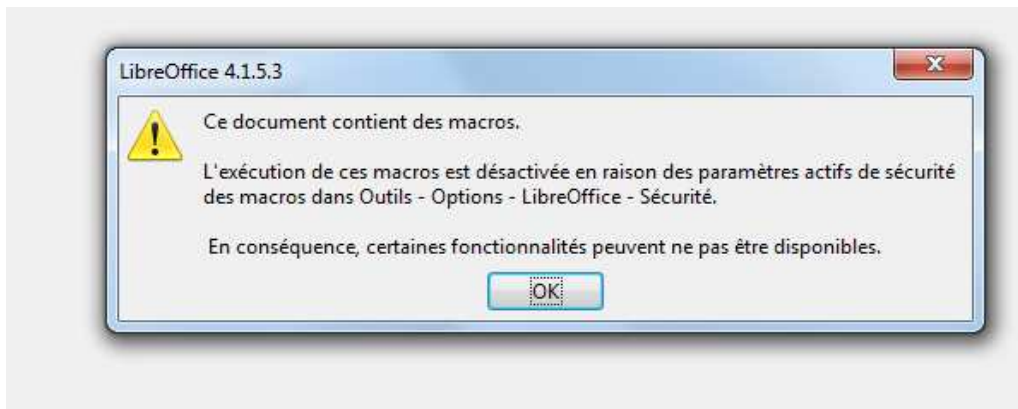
LibreOffice 4.1.5.3

Ce document contient des macros.

L'exécution de ces macros est désactivée en raison des paramètres actifs de sécurité des macros dans Outils - Options - LibreOffice - Sécurité.

En conséquence, certaines fonctionnalités peuvent ne pas être disponibles.

OK